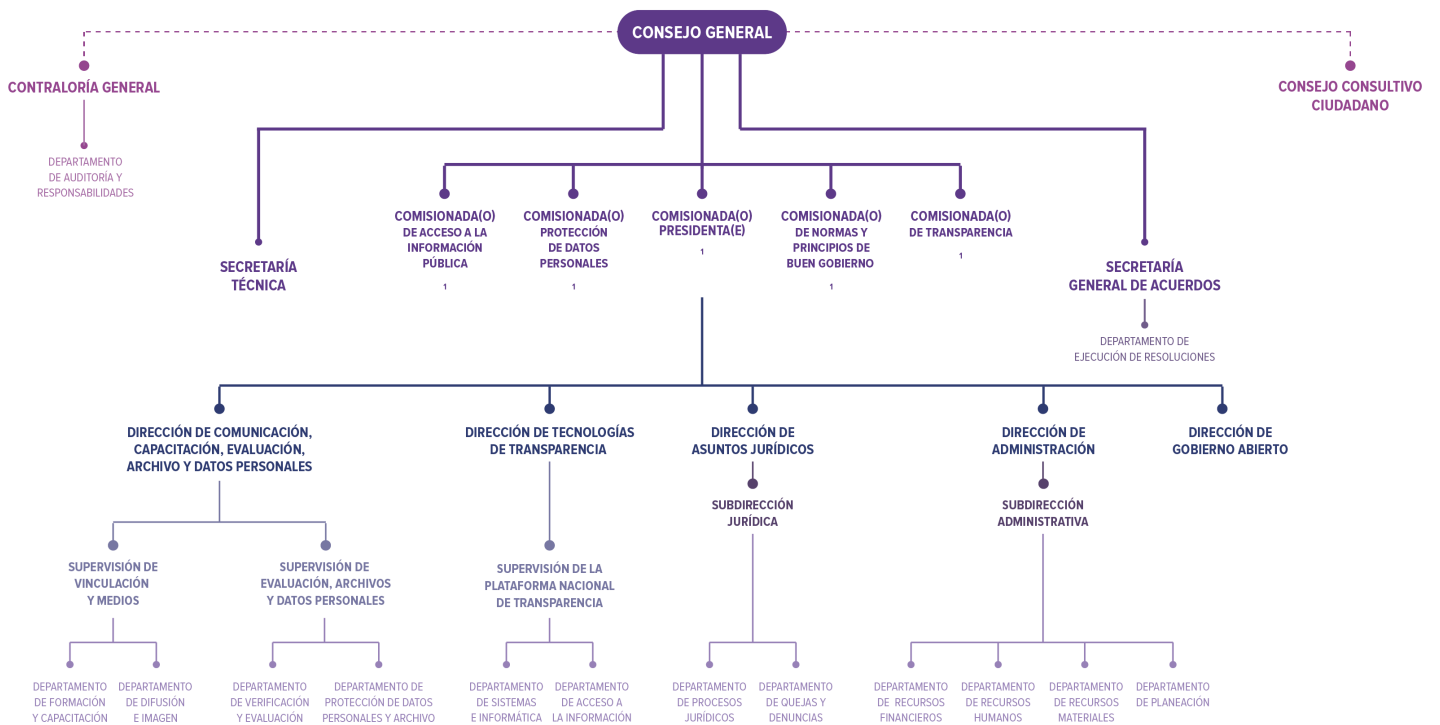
CONSEJO GENERAL

CONTRALORÍA GENERAL

DEPARTAMENTO DE AUDITORÍA Y RESPONSABILIDADES

CONSEJO CONSULTIVO CIUDADANO

SECRETARÍA TÉCNICA

COMISIONADA(O) DE ACCESO A LA INFORMACIÓN PÚBLICA
1

COMISIONADA(O) PROTECCIÓN DE DATOS PERSONALES
1

COMISIONADA(O) PRESIDENTA(E)
1

COMISIONADA(O) DE NORMAS Y PRINCIPIOS DE BUEN GOBIERNO
1

COMISIONADA(O) DE TRANSPARENCIA
1

SECRETARÍA GENERAL DE ACUERDOS

DEPARTAMENTO DE EJECUCIÓN DE RESOLUCIONES

DIRECCIÓN DE COMUNICACIÓN, CAPACITACIÓN, EVALUACIÓN, ARCHIVO Y DATOS PERSONALES

DIRECCIÓN DE TECNOLOGÍAS DE TRANSPARENCIA

DIRECCIÓN DE ASUNTOS JURÍDICOS

DIRECCIÓN DE ADMINISTRACIÓN

DIRECCIÓN DE GOBIERNO ABIERTO

SUBDIRECCIÓN JURÍDICA

SUBDIRECCIÓN ADMINISTRATIVA

SUPERVISIÓN DE VINCULACIÓN Y MEDIOS

SUPERVISIÓN DE EVALUACIÓN, ARCHIVOS Y DATOS PERSONALES

SUPERVISIÓN DE LA PLATAFORMA NACIONAL DE TRANSPARENCIA

DEPARTAMENTO DE FORMACIÓN Y CAPACITACIÓN

DEPARTAMENTO DE DIFUSIÓN E IMAGEN

DEPARTAMENTO DE VERIFICACIÓN Y EVALUACIÓN

DEPARTAMENTO DE PROTECCIÓN DE DATOS PERSONALES Y ARCHIVO

DEPARTAMENTO DE SISTEMAS E INFORMÁTICA

DEPARTAMENTO DE ACCESO A LA INFORMACIÓN

DEPARTAMENTO DE PROCESOS JURÍDICOS

DEPARTAMENTO DE QUEJAS Y DENUNCIAS

DEPARTAMENTO DE RECURSOS FINANCIEROS

DEPARTAMENTO DE RECURSOS HUMANOS

DEPARTAMENTO DE RECURSOS MATERIALES

DEPARTAMENTO DE PLANEACIÓN